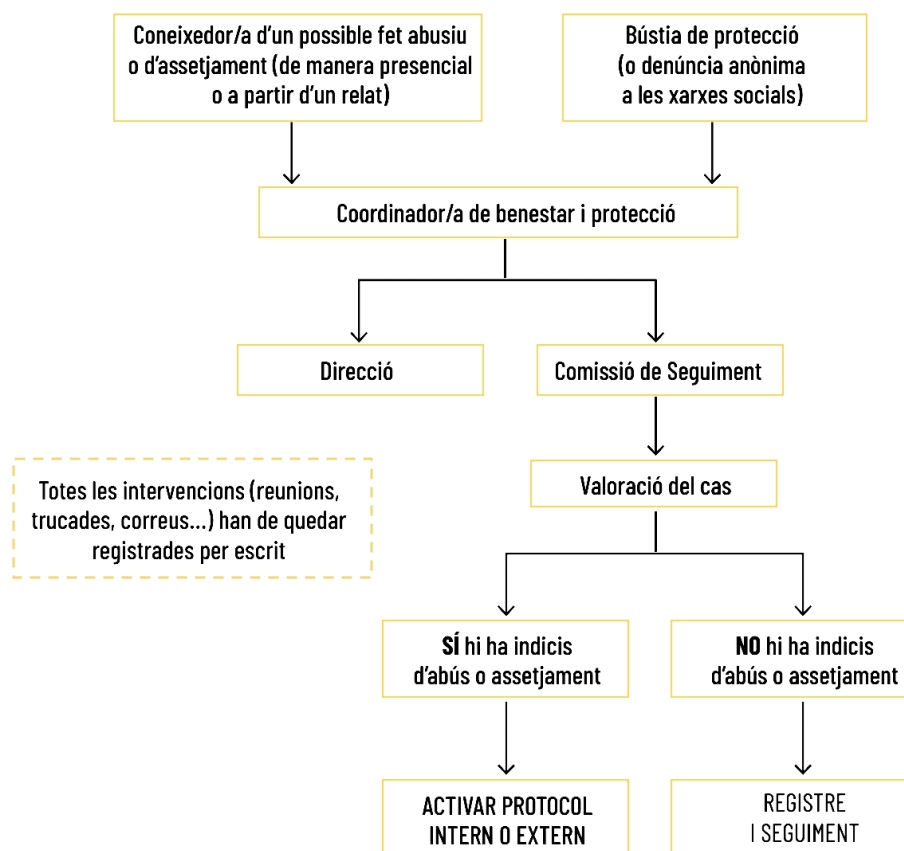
Coneixedor/a d'un possible fet abusiu o d'assetjament (de manera presencial o a partir d'un relat)

Bústia de protecció (o denúncia anònima a les xarxes socials)

Coordinador/a de benestar i protecció

Direcció

Comissió de Seguiment

Totes les intervencions (reunions, trucades, correus...) han de quedar registrades per escrit

Valoració del cas

**SÍ** hi ha indicis d'abús o assetjament

**NO** hi ha indicis d'abús o assetjament

ACTIVAR PROTOCOL INTERN O EXTERN

REGISTRE I SEGUIMENT